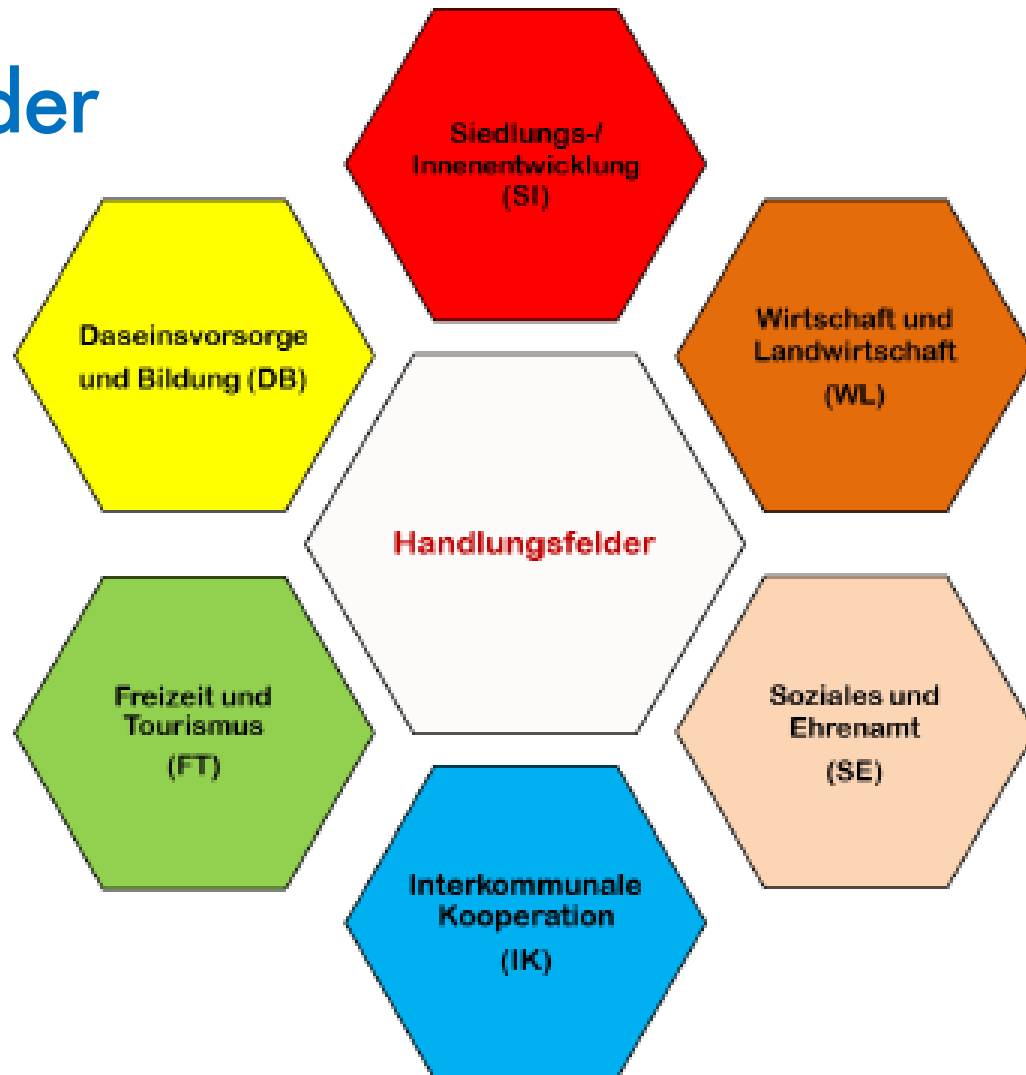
der

Siedlungs-/ Innenentwicklung (SI)

Daseinsvorsorge und Bildung (DB)

Wirtschaft und Landwirtschaft (WL)

Handlungsfelder

Freizeit und Tourismus (FT)

Soziales und Ehrenamt (SE)

Interkommunale Kooperation (IK)